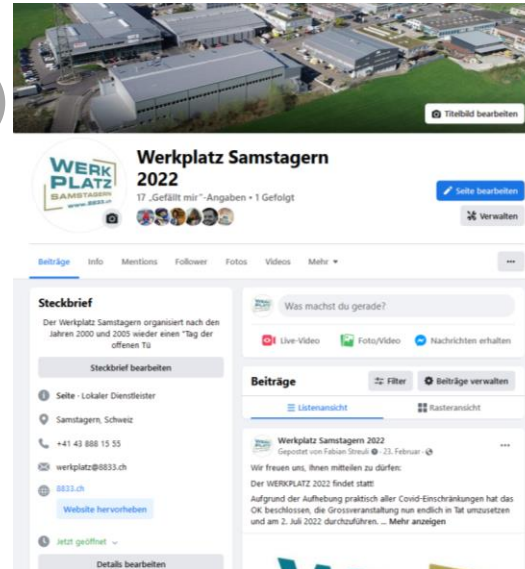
Titelbild bearbeiten

WERK PLATZ SAMSTAGERN www.8833.ch

Werkplatz Samstagern 2022
17 „Gefällt mir"-Angaben • 1 Gefolgt

Seite bearbeiten
Verwalten

Beiträge Info Mentions Follower Fotos Videos Mehr ▾

...

Steckbrief
Der Werkplatz Samstagern organisiert nach den Jahren 2000 und 2005 wieder einen "Tag der offenen Tü

Steckbrief bearbeiten

Seite · Lokaler Dienstleister
Samstagern, Schweiz
+41 43 888 15 55
werkplatz@8833.ch
8833.ch
Website hervorheben
Jetzt geöffnet ⌄
Details bearbeiten

Was machst du gerade?
Live-Video
Foto/Video
Nachrichten erhalten

Beiträge
Filter
Beiträge verwalten
Listenansicht
Rasteransicht

Werkplatz Samstagern 2022
Gepostet von Fabian Streuli · 23. Februar ·
...
Wir freuen uns, Ihnen mitteilen zu dürfen:
Der WERKPLATZ 2022 findet statt!
Aufgrund der Aufhebung praktisch aller Covid-Einschränkungen hat das OK beschlossen, die Grossveranstaltung nun endlich in Tat umzusetzen und am 2. Juli 2022 durchzuführen. ... Mehr anzeigen